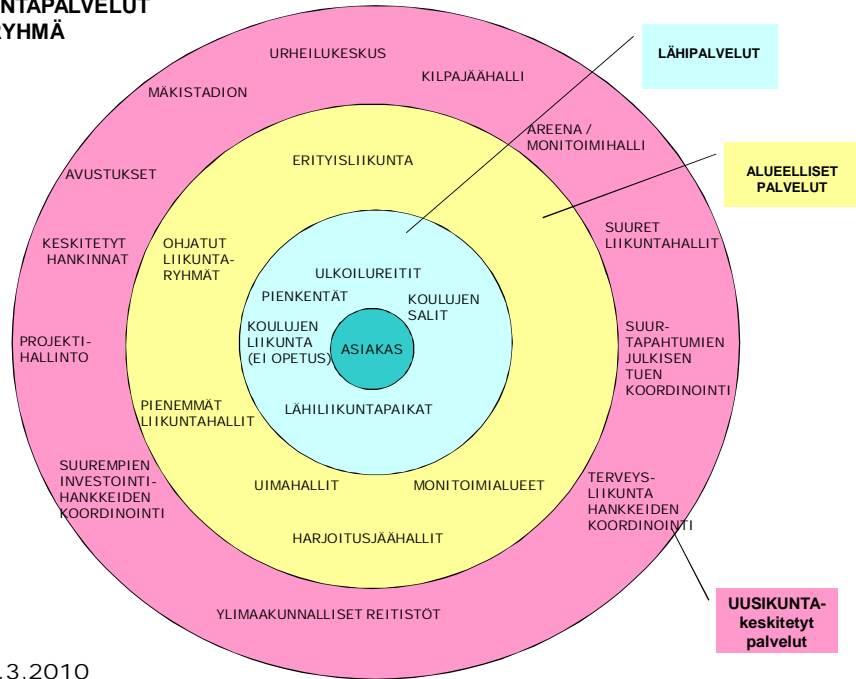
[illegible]NTAPALVELUT
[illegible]RYHMÄ

LÄHIPALVELUT

ALUEELLISET PALVELUT

URHEILUKESKUS

KILPAJÄÄHALLI

MÄKISTADION

AREENA / MONITOIMIHALLI

ERITYISLIIKUNTA

AVUSTUKSET

SUURET LIIKUNTAHALLIT

KESKITETYT HANKINNAT

OHJATUT LIIKUNTA-RYHMÄT

ULKOILUREITIT

PIENKENTÄT

KOULUJEN SALIT

KOULUJEN LIIKUNTA (EI OPETUS)

ASIAKAS

PROJEKTI-HALLINTO

SUUR-TAPAHTUMIEN JULKISEN TUEN KOORDINOINTI

LÄHILIIKUNTAPAIKAT

PIENEMMÄT LIIKUNTAHALLIT

SUUREMPIEN INVESTOINTI-HANKKEIDEN KOORDINOINTI

UIMAHALLIT

MONITOIMIALUEET

TERVEYS-LIIKUNTA HANKKEIDEN KOORDINOINTI

HARJOITUSJÄÄHALLIT

YLIMAAKUNNALLISET REITISTÖT

UUSIKUNTA-keskitetyt palvelut

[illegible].3.2010